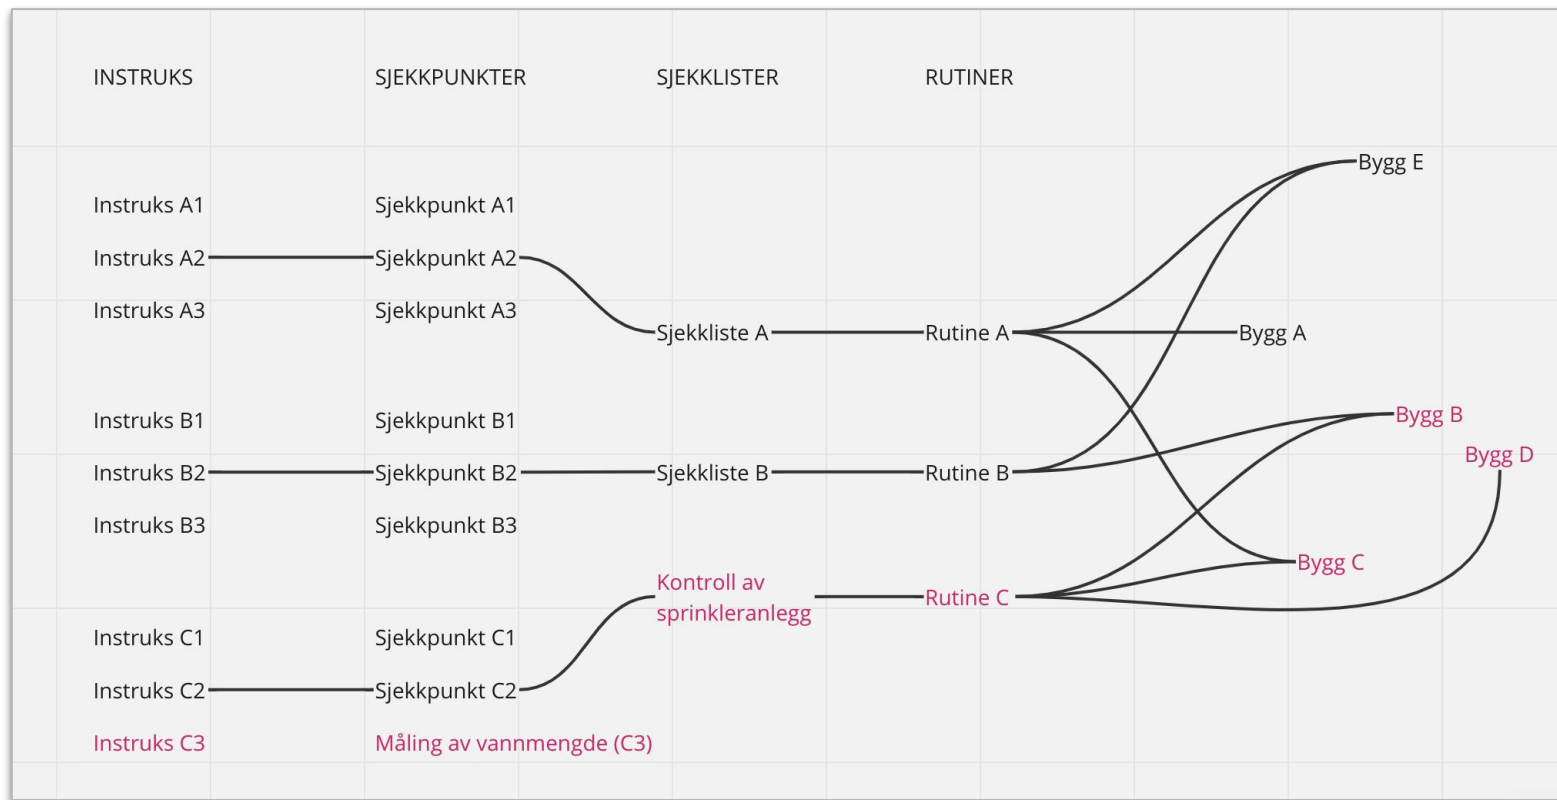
INSTRUKS

SJEKKPUNKTER

SJEKKLISTER

RUTINER

Bygg E

Instruks A1

Sjekkpunkt A1

Instruks A2

Sjekkpunkt A2

Instruks A3

Sjekkpunkt A3

Sjekkliste A

Rutine A

Bygg A

Instruks B1

Sjekkpunkt B1

Bygg B

Bygg D

Instruks B2

Sjekkpunkt B2

Sjekkliste B

Rutine B

Instruks B3

Sjekkpunkt B3

Bygg C

Kontroll av sprinkleranlegg

Rutine C

Instruks C1

Sjekkpunkt C1

Instruks C2

Sjekkpunkt C2

Instruks C3

Måling av vannmengde (C3)